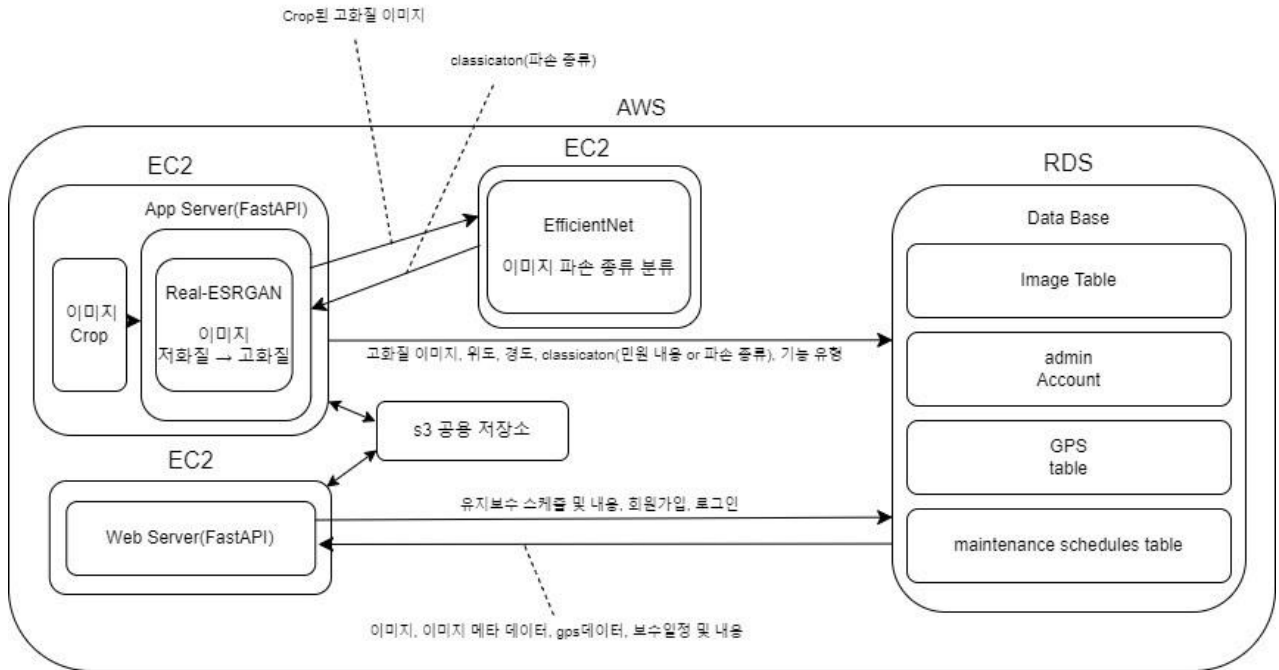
Crop된 고화질 이미지

classicaton(파손 종류)

AWS

EC2

App Server(FastAPI)

이미지 Crop

Real-ESRGAN

이미지 저화질 → 고화질

EC2

EfficientNet

이미지 파손 종류 분류

RDS

Data Base

Image Table

admin Account

GPS table

maintenance schedules table

고화질 이미지, 위도, 경도, classicaton(민원 내용 or 파손 종류), 기능 유형

s3 공용 저장소

EC2

Web Server(FastAPI)

유지보수 스케쥴 및 내용, 회원가입, 로그인

이미지, 이미지 메타 데이터, gps데이터, 보수일정 및 내용